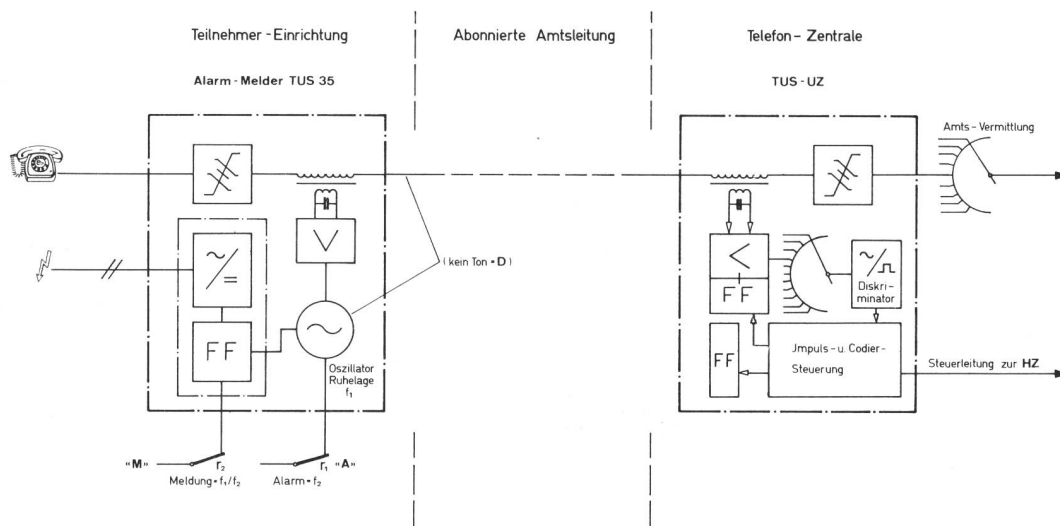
Teilnehmer - Einrichtung

Abonnierte Amtsleitung

Telefon - Zentrale

Alarm - Melder TUS 35

TUS - UZ

Amts - Vermittlung

( kein Ton = D )

FF

Oszillator Ruhelage $f_1$

F F

Diskri- minator

FF

Jmpuls - u. Codier- Steuerung

Steuerleitung zur HZ

«M»

$r_2$

Meldung = $f_1/f_2$

$r_1$ «A»

Alarm = $f_2$